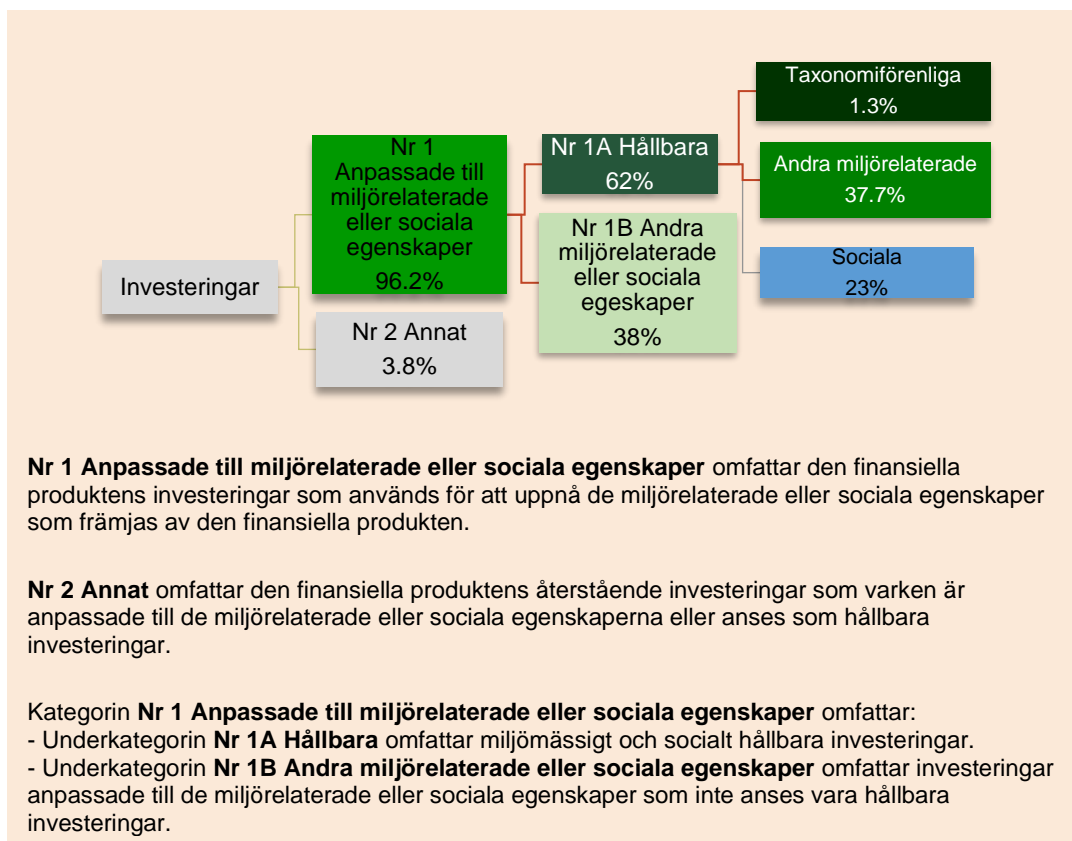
Investeringar

Nr 1
Anpassade till miljörelaterade eller sociala egenskaper
96.2%

Nr 2 Annat
3.8%

Nr 1A Hållbara
62%

Nr 1B Andra miljörelaterade eller sociala egeskaper
38%

Taxonomiförenliga
1.3%

Andra miljörelaterade
37.7%

Sociala
23%

**Nr 1 Anpassade till miljörelaterade eller sociala egenskaper** omfattar den finansiella produktens investeringar som används för att uppnå de miljörelaterade eller sociala egenskaper som främjas av den finansiella produkten.

**Nr 2 Annat** omfattar den finansiella produktens återstående investeringar som varken är anpassade till de miljörelaterade eller sociala egenskaperna eller anses som hållbara investeringar.

Kategorin **Nr 1 Anpassade till miljörelaterade eller sociala egenskaper** omfattar:
- Underkategorin **Nr 1A Hållbara** omfattar miljömässigt och socialt hållbara investeringar.
- Underkategorin **Nr 1B Andra miljörelaterade eller sociala egenskaper** omfattar investeringar anpassade till de miljörelaterade eller sociala egenskaper som inte anses vara hållbara investeringar.